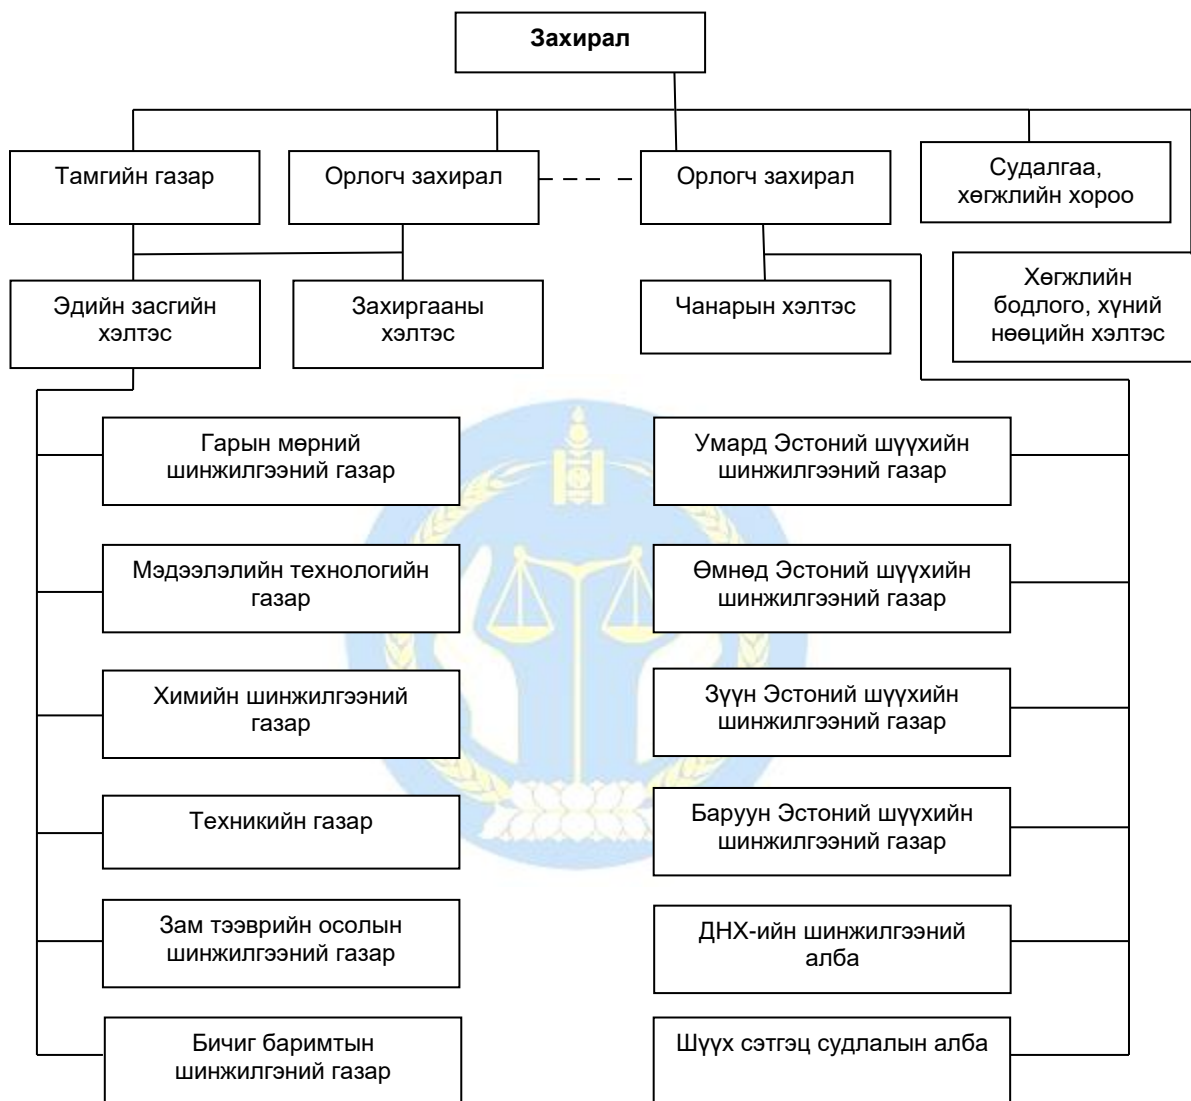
Захирал

Тамгийн газар

Орлогч захирал

Орлогч захирал

Судалгаа, хөгжлийн хороо

Хөгжлийн бодлого, хүний нөөцийн хэлтэс

Эдийн засгийн хэлтэс

Захиргааны хэлтэс

Чанарын хэлтэс

Гарын мөрний шинжилгээний газар

Мэдээлэлийн технологийн газар

Химийн шинжилгээний газар

Техникийн газар

Зам тээврийн осолын шинжилгээний газар

Бичиг баримтын шинжилгэний газар

Умард Эстоний шүүхийн шинжилгээний газар

Өмнөд Эстоний шүүхийн шинжилгээний газар

Зүүн Эстоний шүүхийн шинжилгээний газар

Баруун Эстоний шүүхийн шинжилгээний газар

ДНХ-ийн шинжилгээний алба

Шүүх сэтгэц судлалын алба